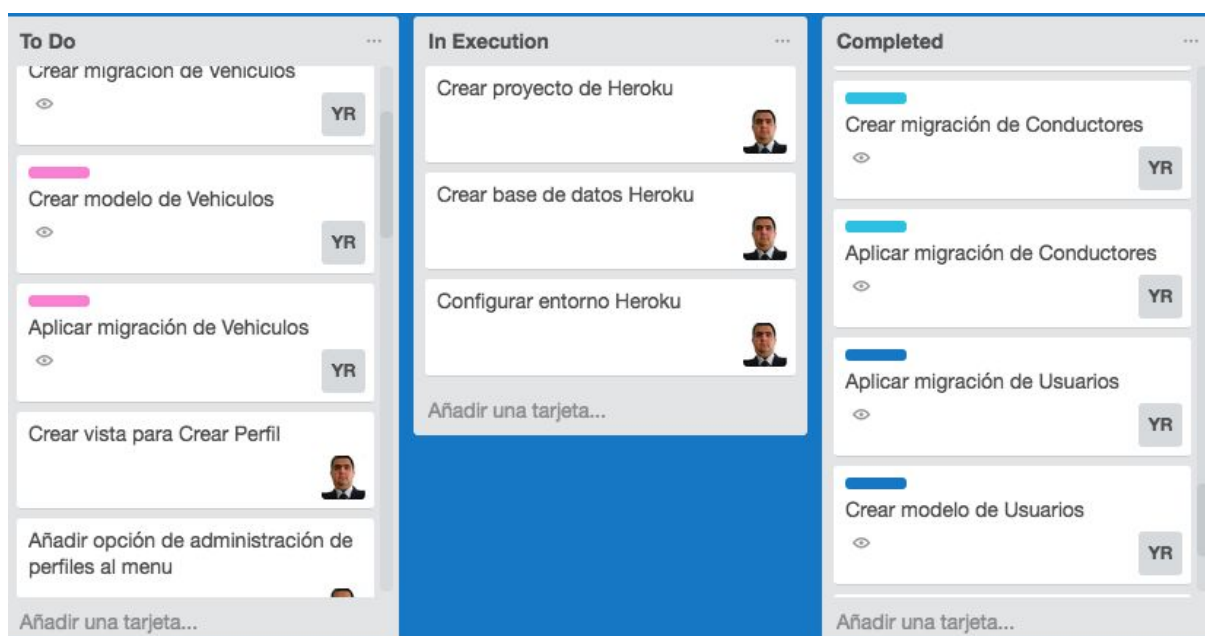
To Do ...

Crear migracion de Vehiculos

YR

Crear modelo de Vehiculos

YR

Aplicar migración de Vehiculos

YR

Crear vista para Crear Perfil

Añadir opción de administración de perfiles al menu

Añadir una tarjeta...

In Execution ...

Crear proyecto de Heroku

Crear base de datos Heroku

Configurar entorno Heroku

Añadir una tarjeta...

Completed ...

Crear migración de Conductores

YR

Aplicar migración de Conductores

YR

Aplicar migración de Usuarios

YR

Crear modelo de Usuarios

YR

Añadir una tarjeta...